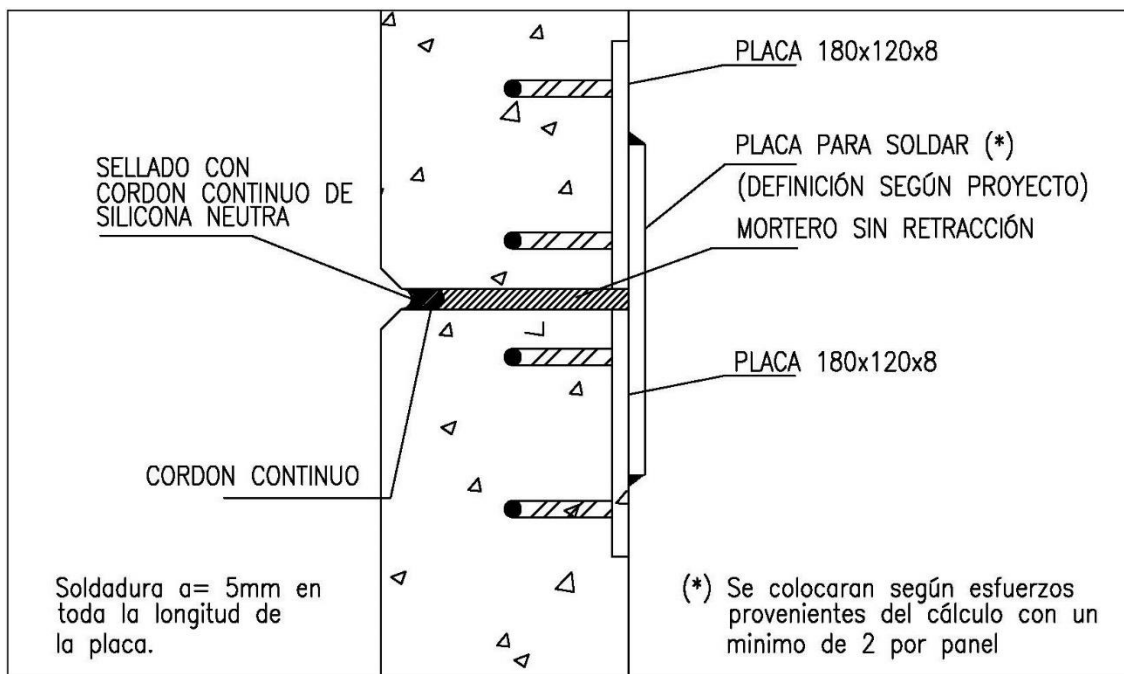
PLACA 180x120x8

PLACA PARA SOLDAR (*)
(DEFINICIÓN SEGÚN PROYECTO)

MORTERO SIN RETRACCIÓN

SELLADO CON CORDON CONTINUO DE SILICONA NEUTRA

PLACA 180x120x8

CORDON CONTINUO

Soldadura a= 5mm en toda la longitud de la placa.

(*) Se colocaran según esfuerzos provenientes del cálculo con un minimo de 2 por panel